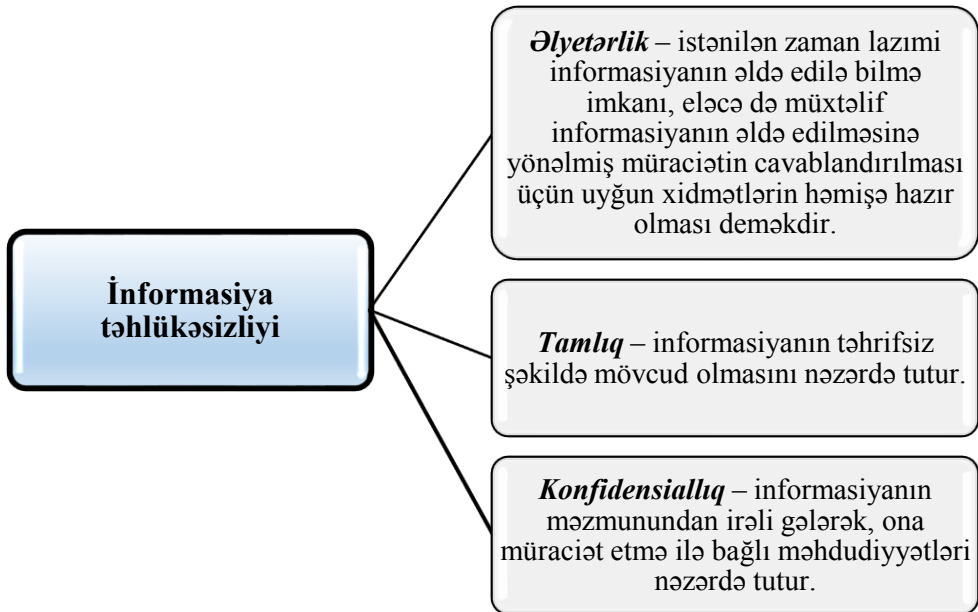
İnformasiya təhlükəsizliyi

*Əlyetərlik* – istənilən zaman lazımi informasiyanın əldə edilə bilmə imkanı, eləcə də müxtəlif informasiyanın əldə edilməsinə yönəlmiş müraciətin cavablandırılması üçün uyğun xidmətlərin həmişə hazır olması deməkdir.

*Tamlıq* – informasiyanın təhrifsiz şəkildə mövcud olmasını nəzərdə tutur.

*Konfidensiallıq* – informasiyanın məzmunundan irəli gələrək, ona müraciət etmə ilə bağlı məhdudiyyətləri nəzərdə tutur.